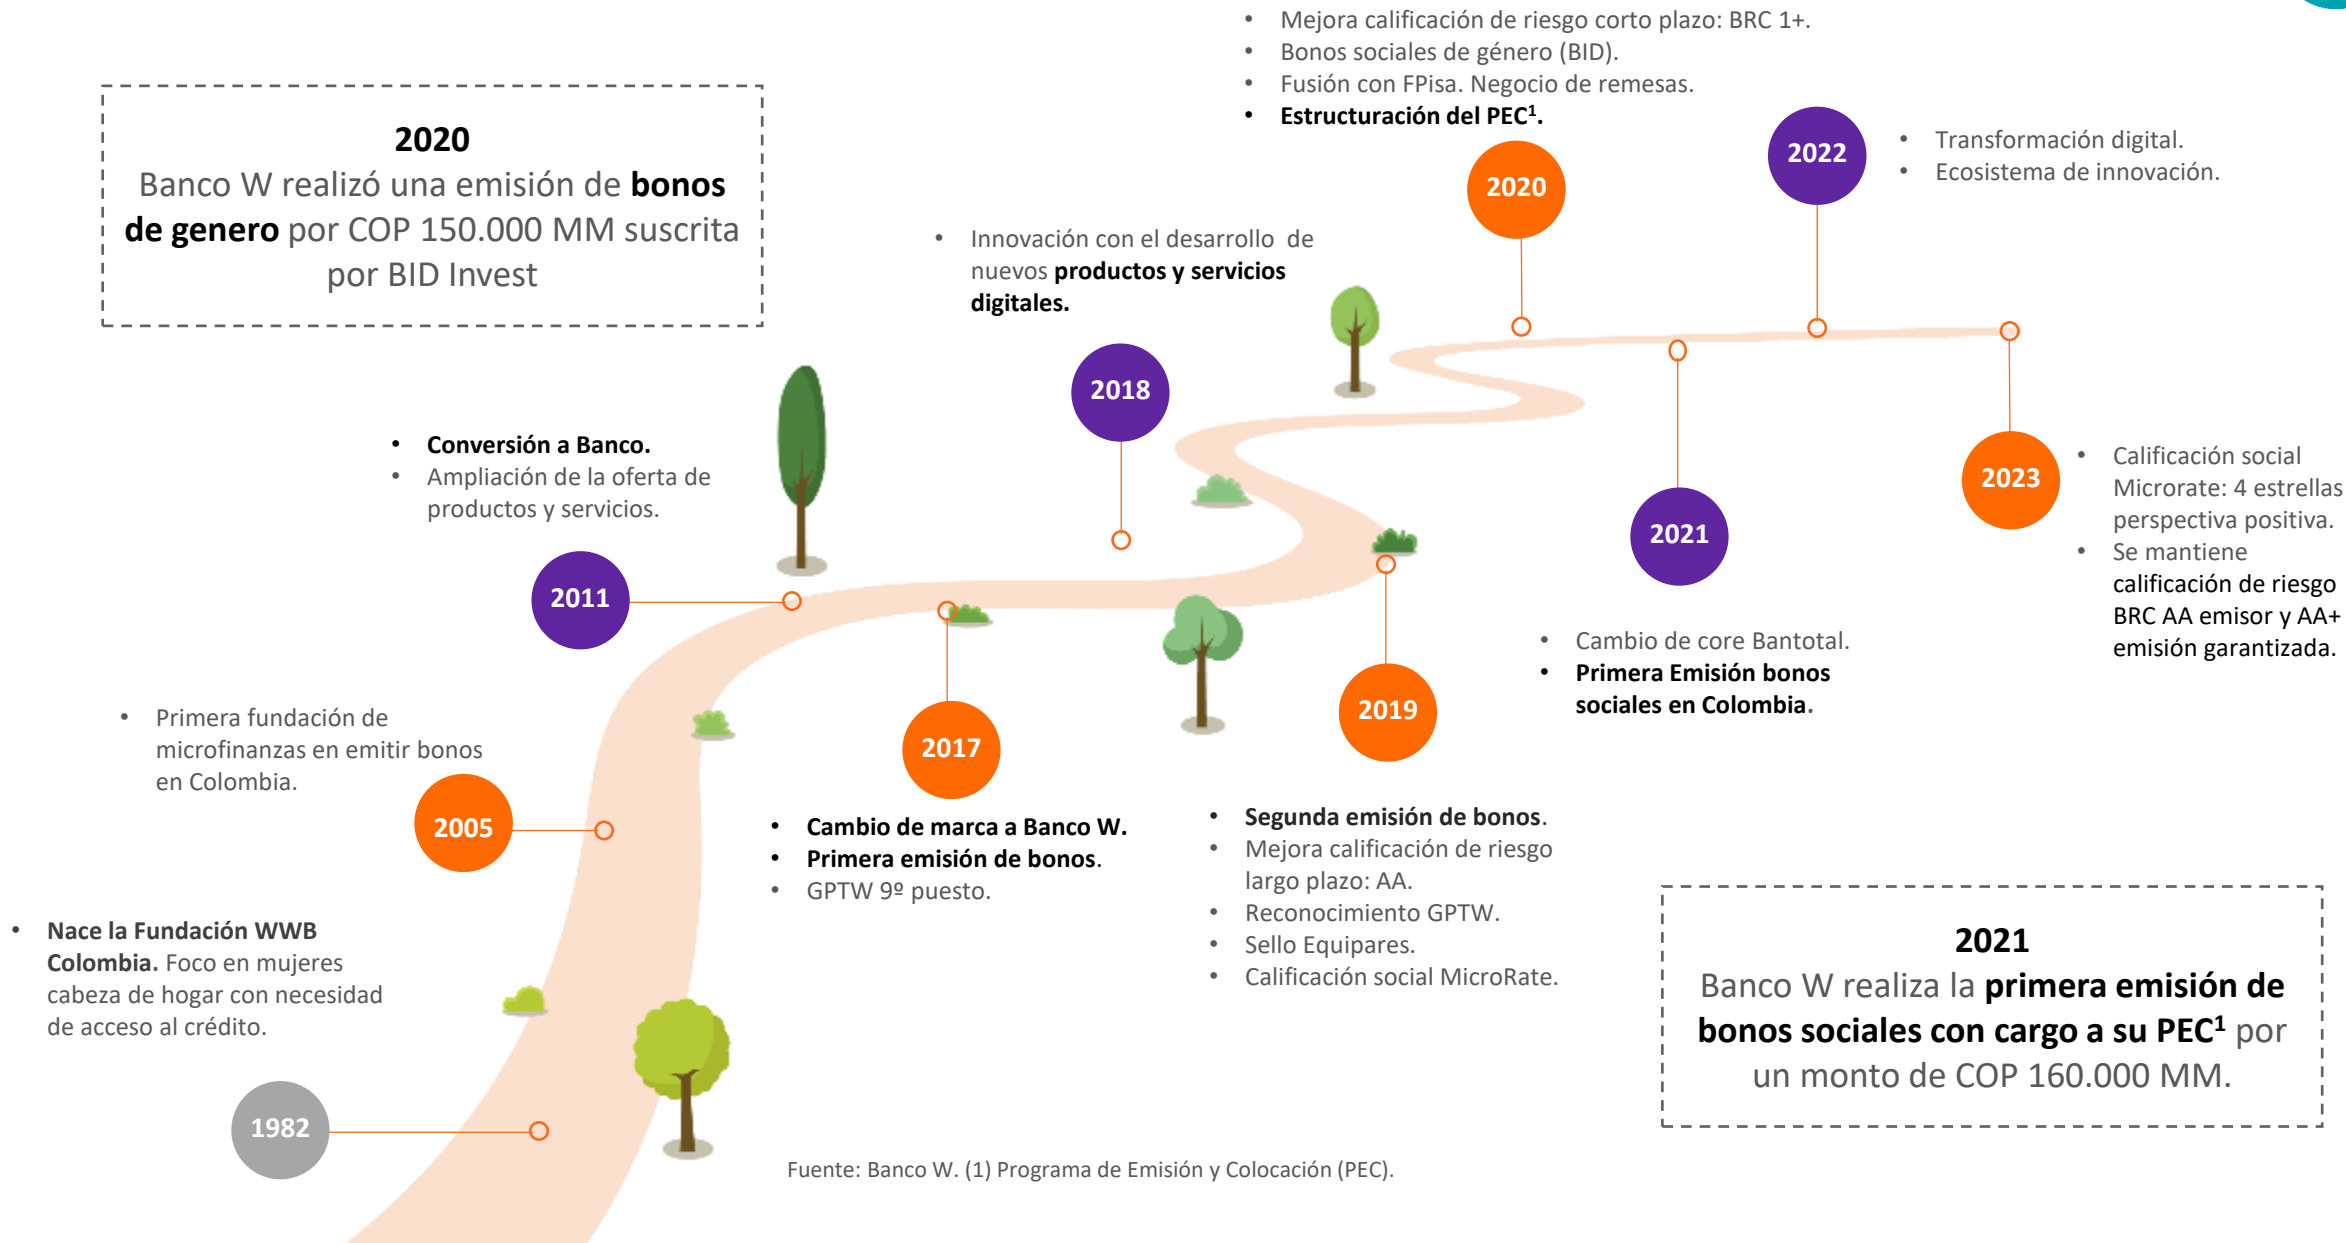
2020
Banco W realizó una emisión de **bonos de genero** por COP 150.000 MM suscrita por BID Invest

- Mejora calificación de riesgo corto plazo: BRC 1+.
- Bonos sociales de género (BID).
- Fusión con FPisa. Negocio de remesas.
- **Estructuración del PEC$^1$.**

2020

2022

- Transformación digital.
- Ecosistema de innovación.

- Innovación con el desarrollo de nuevos **productos y servicios digitales.**

2018

- **Conversión a Banco.**
- Ampliación de la oferta de productos y servicios.

2011

2023

- Calificación social Microrate: 4 estrellas perspectiva positiva.
- Se mantiene calificación de riesgo BRC AA emisor y AA+ emisión garantizada.

2021

- Cambio de core Bantotal.
- **Primera Emisión bonos sociales en Colombia.**

- Primera fundación de microfinanzas en emitir bonos en Colombia.

2005

2017

- **Cambio de marca a Banco W.**
- **Primera emisión de bonos.**
- GPTW 9º puesto.

2019

- **Segunda emisión de bonos.**
- Mejora calificación de riesgo largo plazo: AA.
- Reconocimiento GPTW.
- Sello Equipares.
- Calificación social MicroRate.

- **Nace la Fundación WWB Colombia.** Foco en mujeres cabeza de hogar con necesidad de acceso al crédito.

1982

2021
Banco W realiza la **primera emisión de bonos sociales con cargo a su PEC$^1$** por un monto de COP 160.000 MM.

Fuente: Banco W. (1) Programa de Emisión y Colocación (PEC).